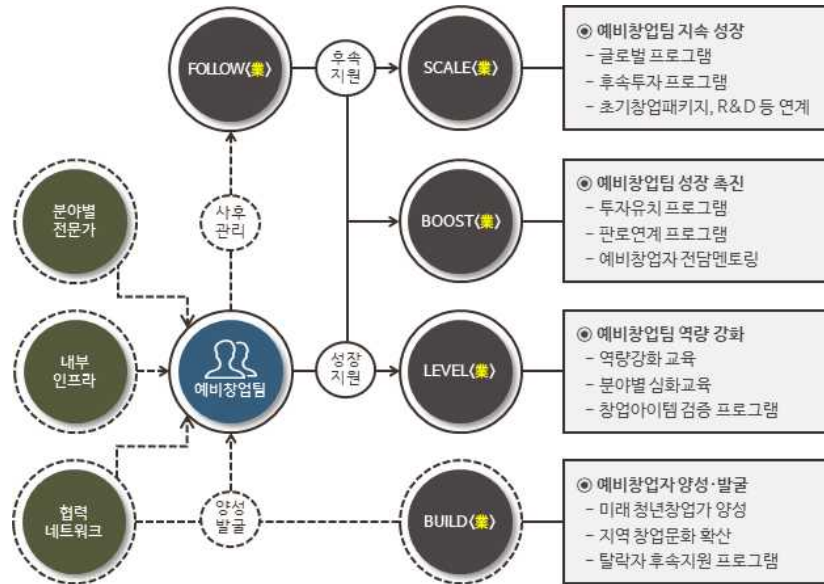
FOLLOW〈業〉

후속 지원

SCALE〈業〉

◉ 예비창업팀 지속 성장
- 글로벌 프로그램
- 후속투자 프로그램
- 초기창업패키지, R&D 등 연계

분야별 전문가

사후 관리

BOOST〈業〉

◉ 예비창업팀 성장 촉진
- 투자유치 프로그램
- 판로연계 프로그램
- 예비창업자 전담멘토링

내부 인프라

예비창업팀

성장 지원

LEVEL〈業〉

◉ 예비창업팀 역량 강화
- 역량강화 교육
- 분야별 심화교육
- 창업아이템 검증 프로그램

협력 네트워크

양성 발굴

BUILD〈業〉

◉ 예비창업자 양성·발굴
- 미래 청년창업가 양성
- 지역 창업문화 확산
- 탈락자 후속지원 프로그램